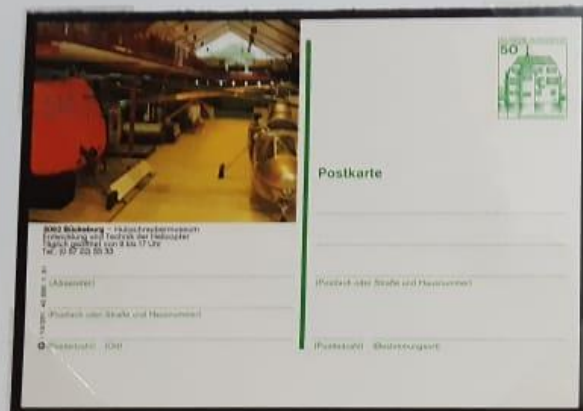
50

Postkarte

3062 Bückeburg – Hubschraubermuseum
Entwicklung und Technik der Helicopter
Täglich geöffnet von 9 bis 17 Uhr
Tel.: 0 57 22 / 55 33

(Absender)

(Postfach oder Straße und Hausnummer)

(Postleitzahl) (Ort)

(Postfach oder Straße und Hausnummer)

(Postleitzahl) (Bestimmungsort)